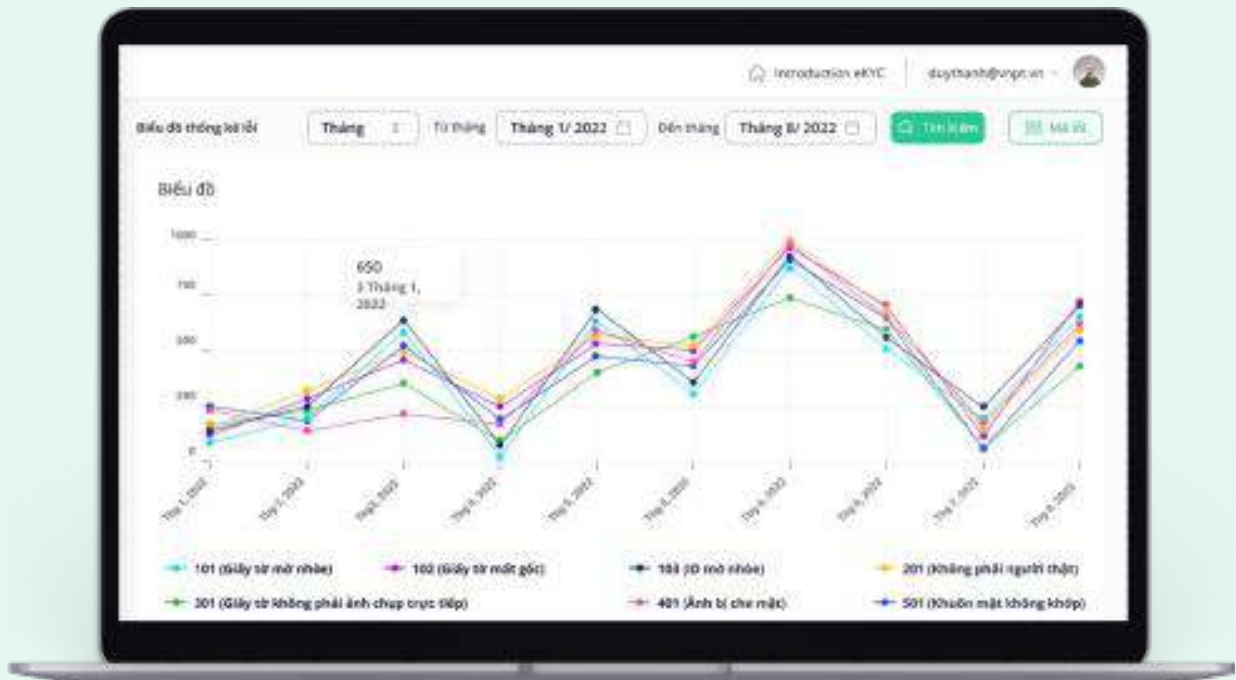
Introduction eKYC | duythanh@vnpt.vn

Biểu đồ thống kê lỗi | Tháng | Từ tháng | Tháng 1/ 2022 | Đến tháng | Tháng 8/ 2022 | Tìm kiếm | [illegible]

Biểu đồ

1000
750
500
250
0

650
3 Tháng 1, 2022

Thg 1, 2022
Thg 2, 2022
Thg 3, 2022
Thg 4, 2022
Thg 5, 2022
Thg 6, 2022
Thg 7, 2022
Thg 8, 2022
Thg 7, 2022
Thg 8, 2022

101 (Giấy tờ mờ nhòe)
102 (Giấy tờ mất góc)
103 (ID mờ nhòe)
201 (Không phải người thật)
301 (Giấy tờ không phải ảnh chụp trực tiếp)
401 (Ảnh bị che mặt)
501 (Khuôn mặt không khớp)